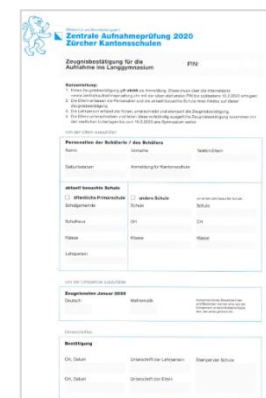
Zentrale Aufnahmeprüfung 2020
Zürcher Kantonsschulen

Zeugnisbestätigung für die Aufnahme ins Langgymnasium

PIN:

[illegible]

Personalien der Schülerin / des Schülers
Name
Vorname
Geschlecht
Geburtsdatum
Anmeldung für Kantonsschule

aktuell besuchte Schule
öffentliche Primarschule
andere Schule

Bestätigung
Ort, Datum
Unterschrift der Lehrperson
Stempel der Schule
Ort, Datum
Unterschrift der Eltern